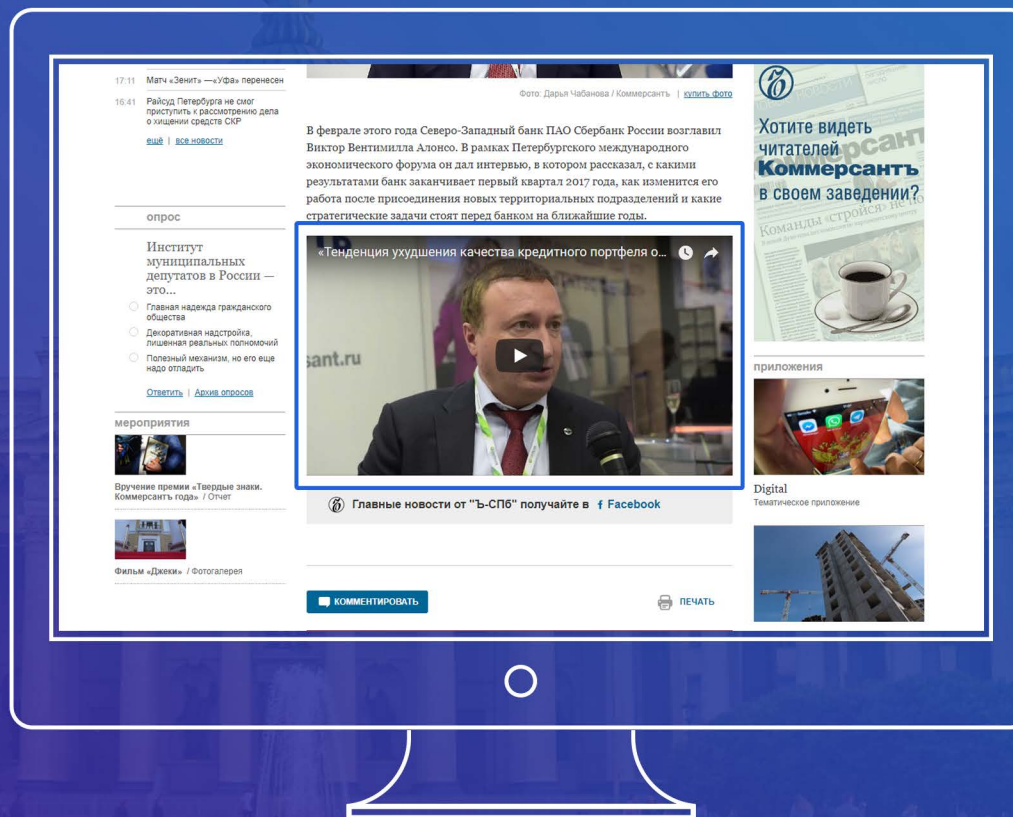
17:11 Матч «Зенит» —«Уфа» перенесен

16:41 Райсуд Петербурга не смог приступить к рассмотрению дела о хищении средств СКР

ещё | все новости

опрос

Институт муниципальных депутатов в России — это...

Главная надежда гражданского общества

Декоративная надстройка, лишенная реальных полномочий

Полезный механизм, но его еще надо отладить

Ответить | Архив опросов

мероприятия

Вручение премии «Твердые знаки. Коммерсантъ года» / Отчет

Фильм «Джеки» / Фотогалерея

Фото: Дарья Чабанова / Коммерсантъ | купить фото

В феврале этого года Северо-Западный банк ПАО Сбербанк России возглавил Виктор Вентимилла Алонсо. В рамках Петербургского международного экономического форума он дал интервью, в котором рассказал, с какими результатами банк заканчивает первый квартал 2017 года, как изменится его работа после присоединения новых территориальных подразделений и какие стратегические задачи стоят перед банком на ближайшие годы.

«Тенденция ухудшения качества кредитного портфеля о...

sant.ru

Главные новости от "Ъ-СПб" получайте в Facebook

КОММЕНТИРОВАТЬ

ПЕЧАТЬ

Хотите видеть читателей Коммерсантъ в своем заведении?

Команды «стройся» не по

приложения

Digital
Тематическое приложение